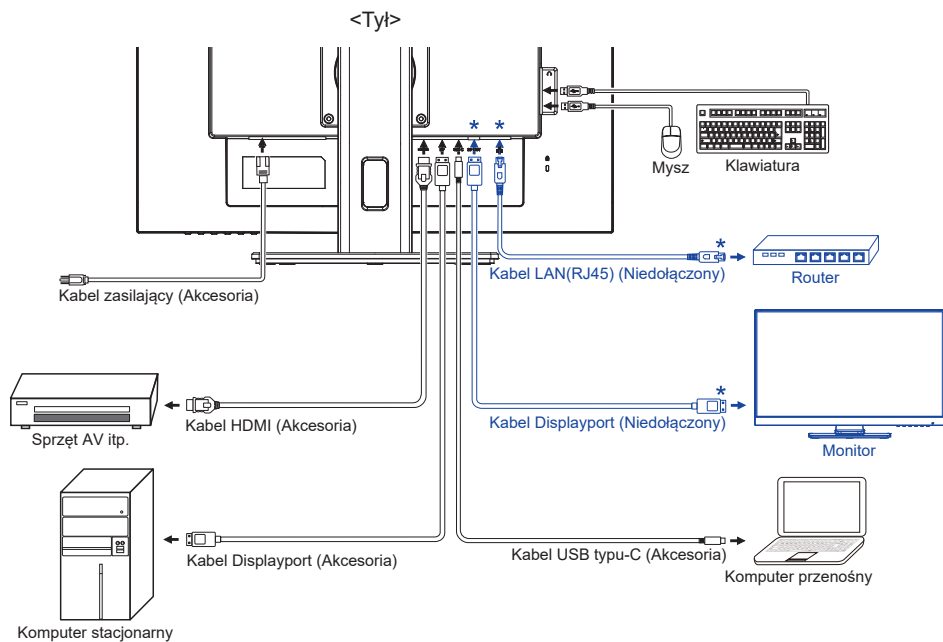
<Tył>

*
*

Mysz
Klawiatura

*
Kabel LAN(RJ45) (Niedołączony)
Router

Kabel zasilający (Akcesoria)

*

Sprzęt AV itp.
Kabel HDMI (Akcesoria)
Kabel Displayport (Niedołączony)
Monitor

Kabel Displayport (Akcesoria)
Kabel USB typu-C (Akcesoria)
Komputer przenośny

Komputer stacjonarny